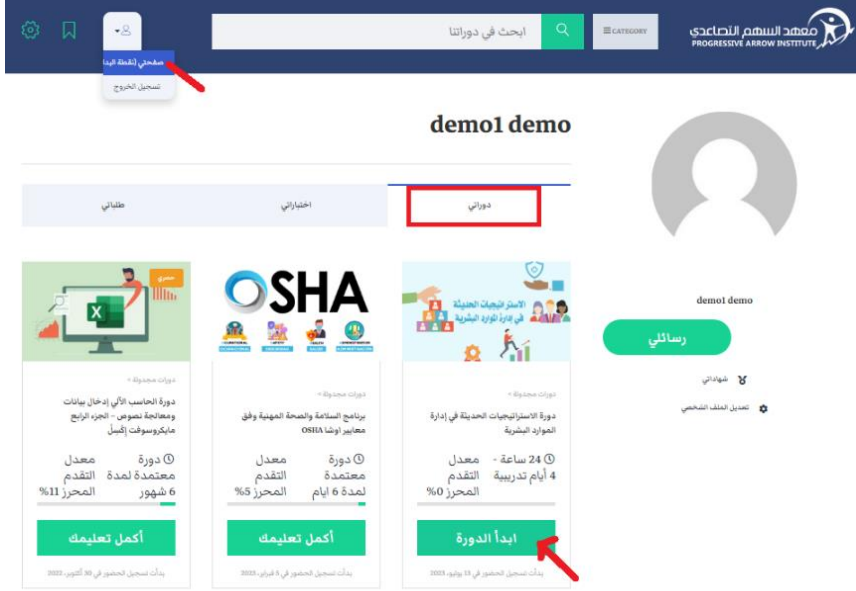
معهد السهم التصاعدي
PROGRESSIVE ARROW INSTITUTE

CATEGORY

ابحث في دوراتنا

صفحتي (نقطة البدء)
تسجيل الخروج

demo1 demo

دوراتي
اختباراتي
طلباتي

demo1 demo

رسائلي

شهاداتي

تعديل الملف الشخصي

الاستراتيجيات الحديثة في إدارة الموارد البشرية

دورات مجدولة •

دورة الاستراتيجيات الحديثة في إدارة الموارد البشرية

24 ساعة - 4 أيام تدريبية

معدل التقدم المحرز 0%

ابدأ الدورة

بدأت تسجيل الحضور في 11 يوليو، 2023

OSHA

دورات مجدولة •

برنامج السلامة والصحة المهنية وفق معايير اوشا OSHA

دورة معتمدة لمدة 6 ايام

معدل التقدم المحرز 5%

أكمل تعليمك

بدأت تسجيل الحضور في 8 فبراير، 2023

مجاني

دورات مجدولة •

دورة الحاسب الآلي إدخال بيانات ومعالجة نصوص - الجزء الرابع مايكروسوفت إكسل

دورة معتمدة لمدة 6 شهور

معدل التقدم المحرز 11%

أكمل تعليمك

بدأت تسجيل الحضور في 30 أكتوبر، 2022